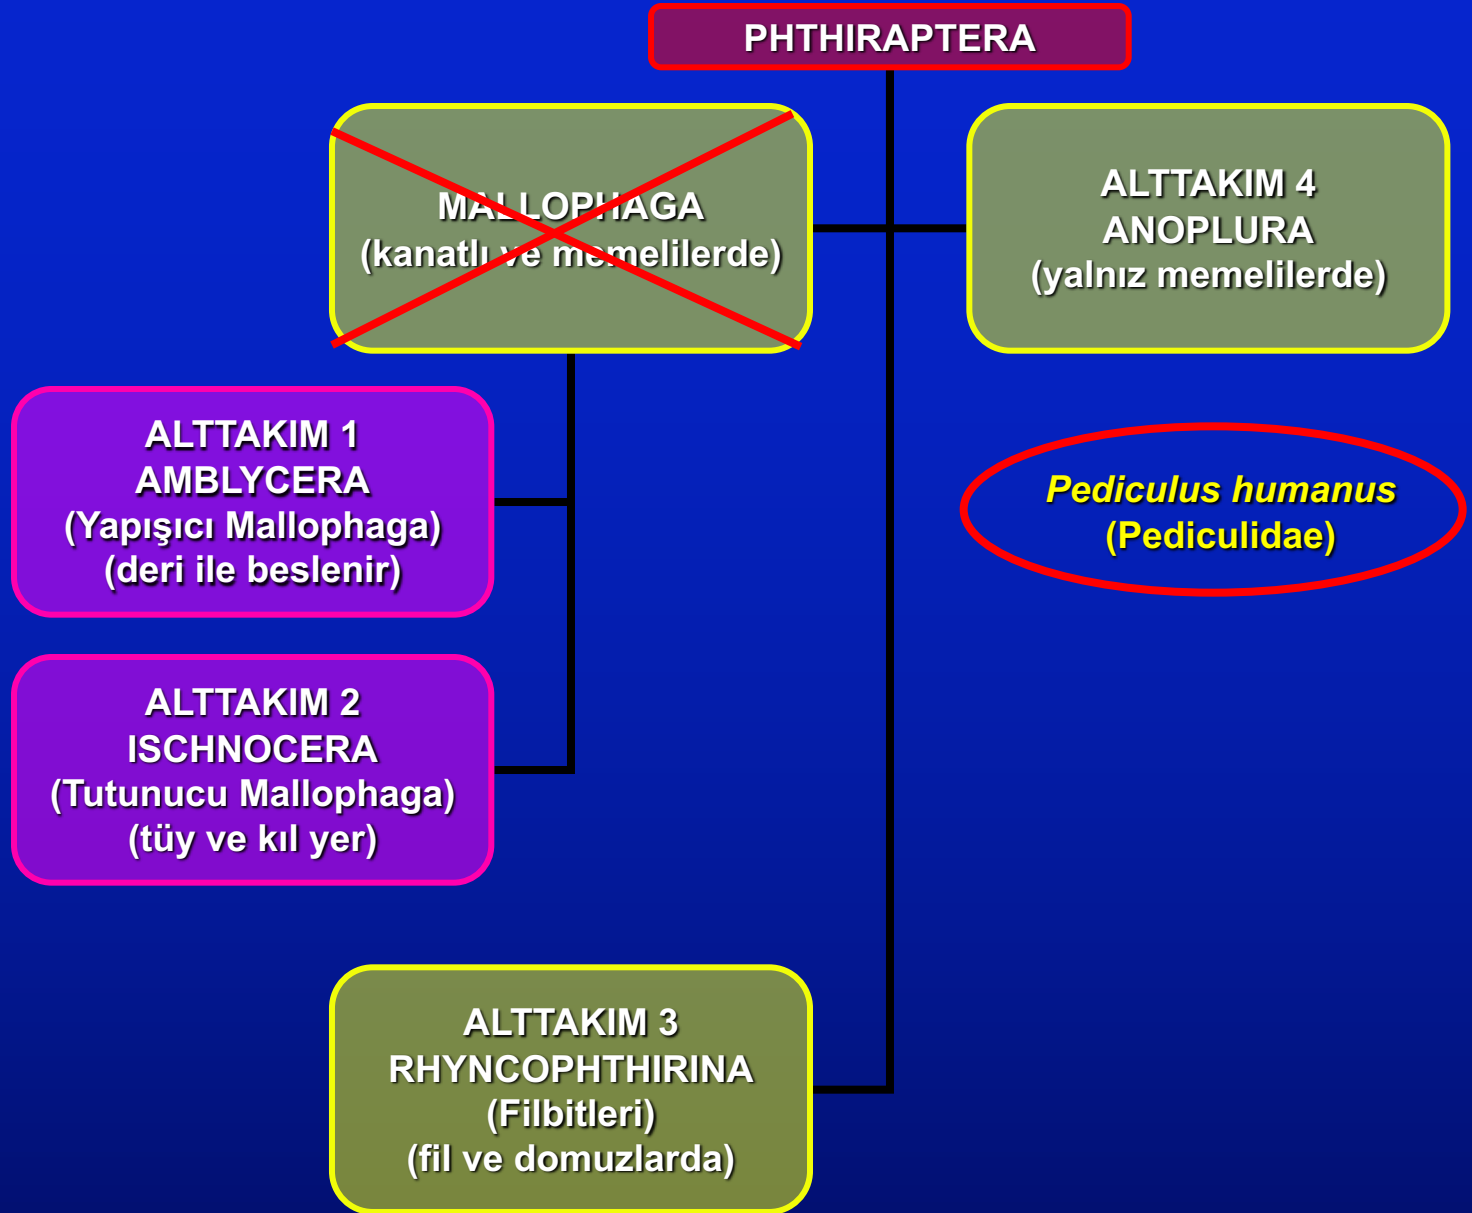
PHTHIRAPTERA

MALLOPHAGA
(kanatlı ve memelilerde)

ALTTAKIM 4
ANOPLURA
(yalnız memelilerde)

ALTTAKIM 1
AMBLYCERA
(Yapışıcı Mallophaga)
(deri ile beslenir)

*Pediculus humanus*
(Pediculidae)

ALTTAKIM 2
ISCHNOCERA
(Tutunucu Mallophaga)
(tüy ve kıl yer)

ALTTAKIM 3
RHYNCOPHTHIRINA
(Filbitleri)
(fil ve domuzlarda)